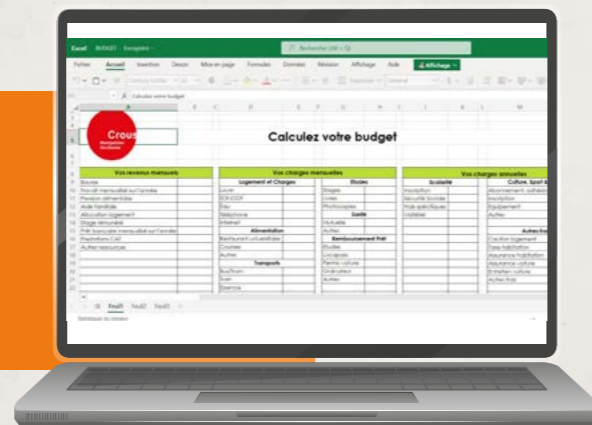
Excel BUDGET - Enregistré

Rechercher (Alt + Q)

Fichier Accueil Insertion Dessin Mise en page Formules Données Révision Affichage Aide Affichage

Calculez votre budget

Crous

Calculez votre budget

| Vos revenus mensuels |
|---|
| Bourse |
| Travail mensualisé sur l'année |
| Pension alimentaire |
| Aide familiale |
| Allocation logement |
| Stage rémunéré |
| Prêt bancaire mensualisé sur l'année |
| Prestations CAF |
| Autres ressources |

| Vos charges mensuelles | | | |
|---|---|---|---|
| Logement et Charges | | Études | |
| Loyer | | Stages | |
| EDF/GDF | | Livres | |
| Eau | | Photocopies | |
| Téléphone | | Santé | |
| Internet | | Mutuelle | |
| Alimentation | | Autres | |
| Restaurant universitaire | | Remboursement Prêt | |
| Courses | | Études | |
| Autres | | Locapass | |
| Transports | | Permis voiture | |
| Bus/Tram | | Ordinateur | |
| Train | | Autres | |
| Essence | | | |

| Vos charges annuelles | | | |
|---|---|---|---|
| Scolarité | | Culture, Sport & | |
| Inscription | | Abonnement, adhésio | |
| Sécurité Sociale | | Inscription | |
| Frais spécifiques | | Équipement | |
| Matériel | | Autres | |
| | | Autres fra | |
| | | Caution logement | |
| | | Taxe habitation | |
| | | Assurance habitation | |
| | | Assurance voiture | |
| | | Entretien voiture | |
| | | Autres frais | |

Feuil1 Feuil2 Feuil3